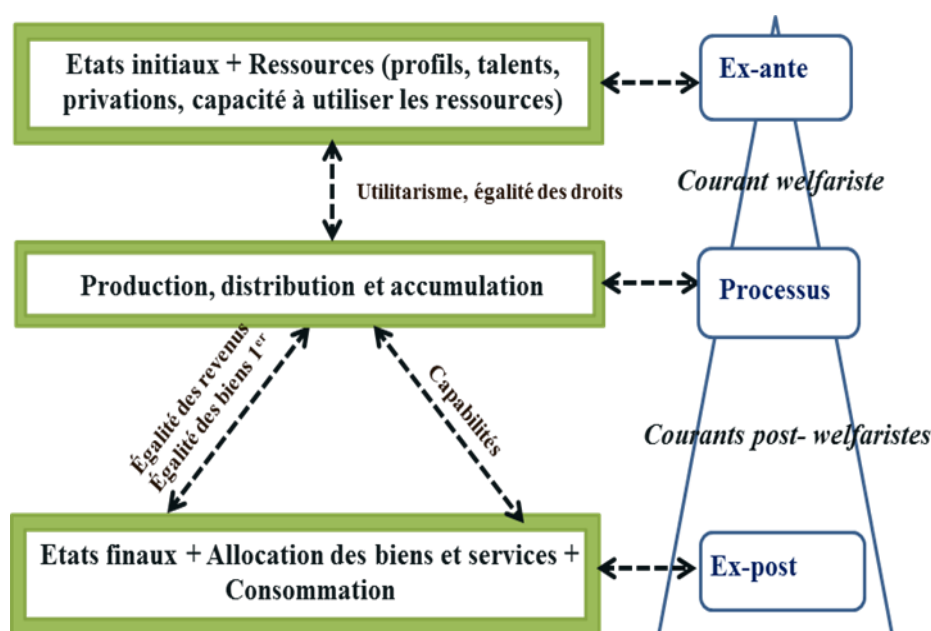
Etats initiaux + Ressources (profils, talents, privations, capacité à utiliser les ressources)

Ex-ante

Utilitarisme, égalité des droits

Courant welfariste

Production, distribution et accumulation

Processus

Égalité des revenus
Égalité des biens 1$^{er}$

Capabilités

Courants post- welfaristes

Etats finaux + Allocation des biens et services + Consommation

Ex-post